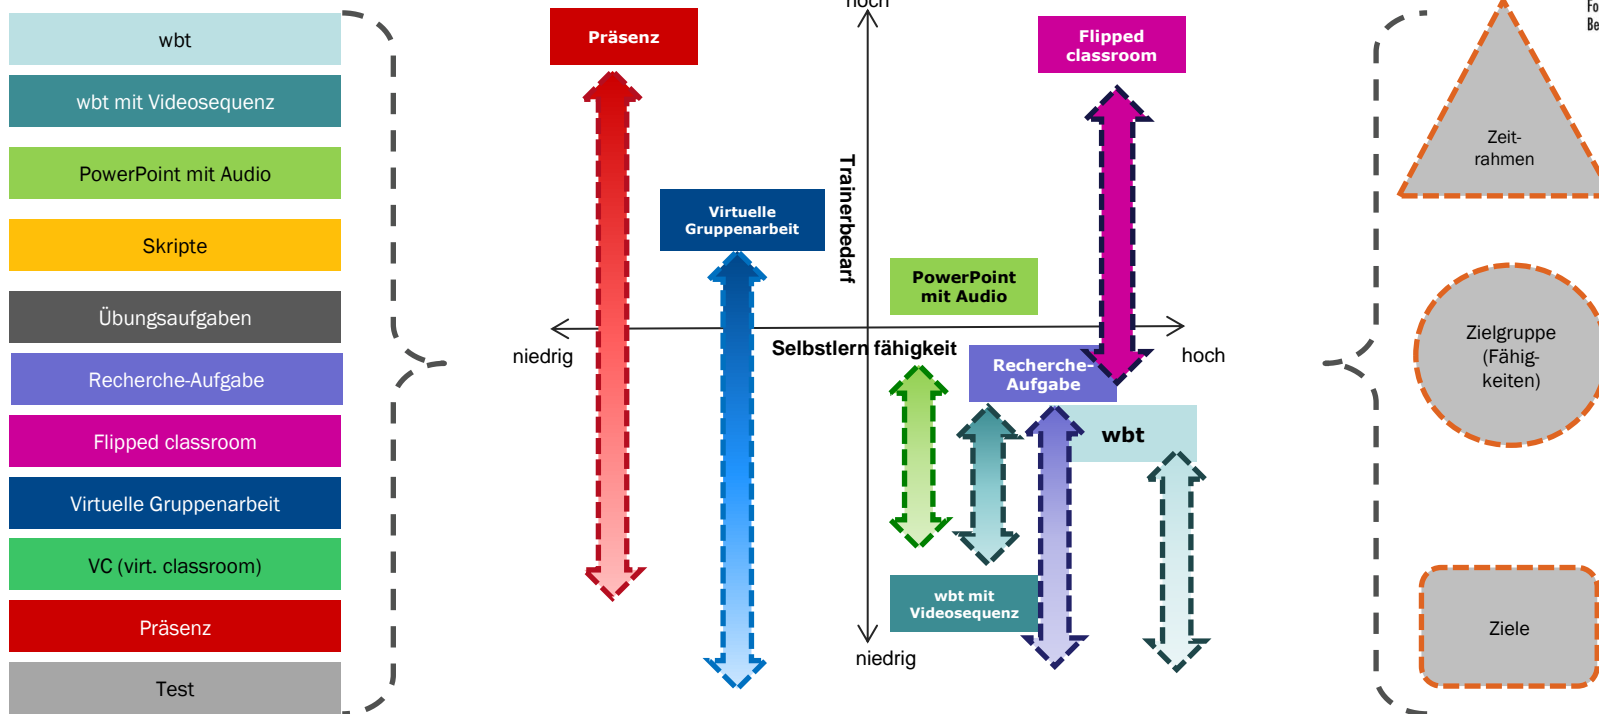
wbt

wbt mit Videosequenz

PowerPoint mit Audio

Skripte

Übungsaufgaben

Recherche-Aufgabe

Flipped classroom

Virtuelle Gruppenarbeit

VC (virt. classroom)

Präsenz

Test

Präsenz

hoch

Flipped classroom

Virtuelle Gruppenarbeit

Trainerbedarf

PowerPoint mit Audio

niedrig

Selbstlern fähigkeit

Recherche-Aufgabe

hoch

wbt

wbt mit Videosequenz

niedrig

Zeit-rahmen

Zielgruppe (Fähig-keiten)

Ziele

Fo
Be